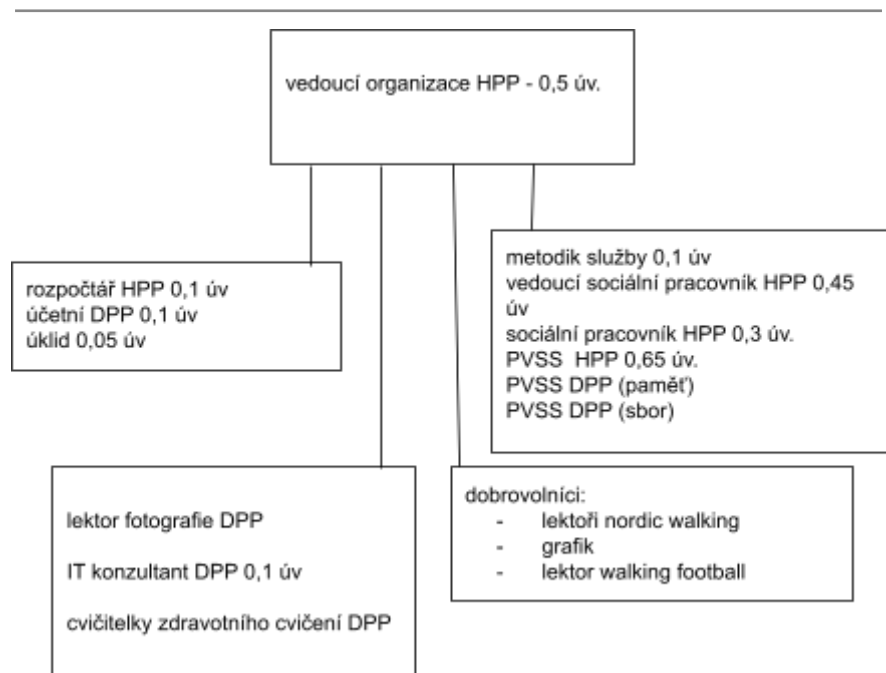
vedoucí organizace HPP - 0,5 úv.

rozpočtář HPP 0,1 úv
účetní DPP 0,1 úv
úklid 0,05 úv

metodik služby 0,1 úv
vedoucí sociální pracovník HPP 0,45 úv
sociální pracovník HPP 0,3 úv.
PVSS HPP 0,65 úv.
PVSS DPP (paměť)
PVSS DPP (sbor)

lektor fotografie DPP

IT konzultant DPP 0,1 úv

cvičitelky zdravotního cvičení DPP

dobrovolníci:
- lektoři nordic walking
- grafik
- lektor walking football